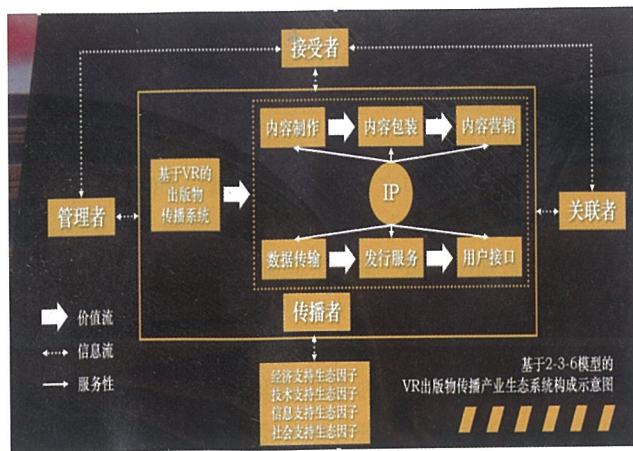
接受者

内容制作
内容包装
内容营销

基于VR的出版物传播系统

IP

管理者

关联者

数据传输
发行服务
用户接口

传播者

价值流
信息流
服务性

基于2-3-6模型的VR出版物传播产业生态系统构成示意图

经济支持生态因子
技术支持生态因子
信息支持生态因子
社会支持生态因子